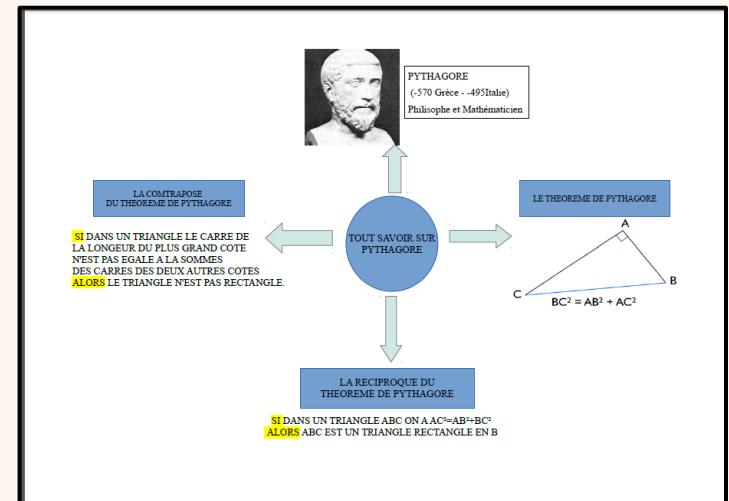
PYTHAGORE
(-570 Grèce - -495Italie)
Philisophe et Mathématicien

LA COMTRAPOSE
DU THEOREME DE PYTHAGORE

TOUT SAVOIR SUR PYTHAGORE

LE THEOREME DE PYTHAGORE

SI DANS UN TRIANGLE LE CARRE DE LA LONGEUR DU PLUS GRAND COTE N'EST PAS EGALE A LA SOMMES DES CARRES DES DEUX AUTRES COTES ALORS LE TRIANGLE N'EST PAS RECTANGLE.

A
B
C
$BC^2 = AB^2 + AC^2$

LA RECIPROQUE DU
THEOREME DE PYTHAGORE

SI DANS UN TRIANGLE ABC ON A $AC^2=AB^2+BC^2$
ALORS ABC EST UN TRIANGLE RECTANGLE EN B